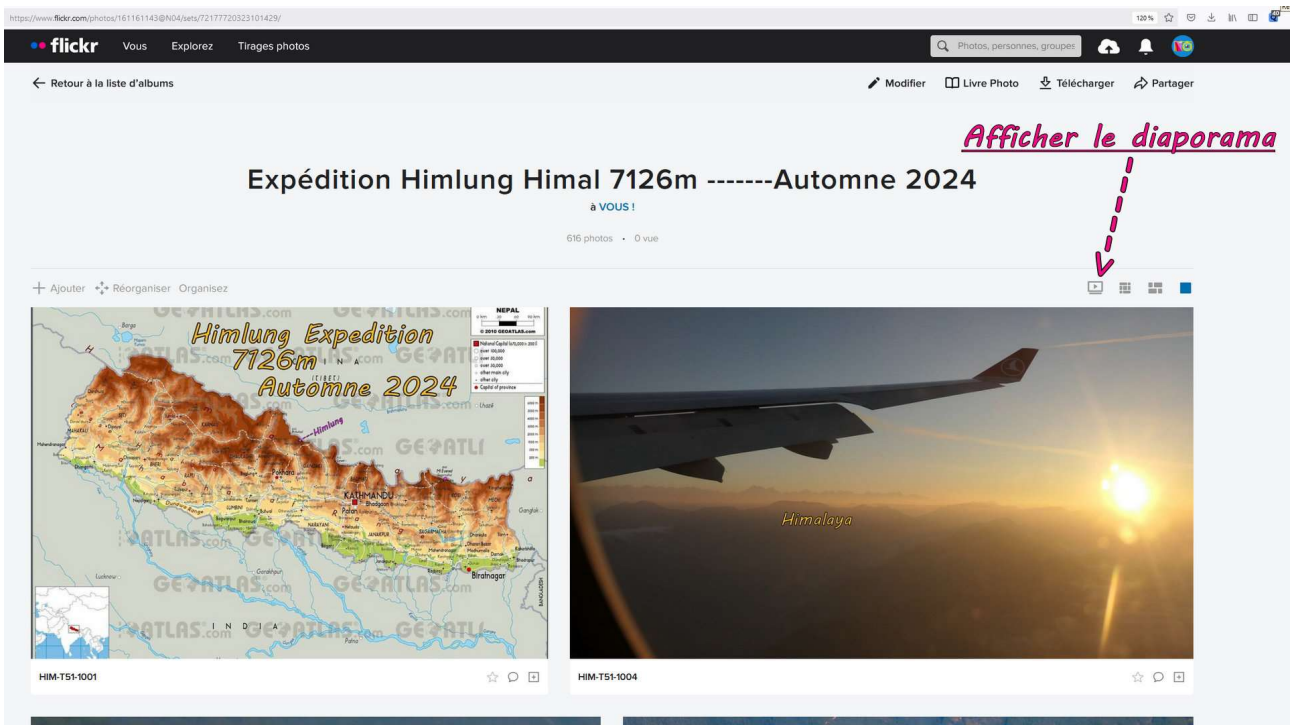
https://www.flickr.com/photos/161161143@N04/sets/72177720323101429/

120%

flickr Vous Explorez Tirages photos

Photos, personnes, groupes

← Retour à la liste d'albums

Modifier Livre Photo Télécharger Partager

Afficher le diaporama

Expédition Himlung Himal 7126m -------Automne 2024

à VOUS !

616 photos · 0 vue

+ Ajouter Réorganiser Organisez

Himlung Expedition 7126m Automne 2024

NEPAL

© 2010 GEOATLAS.com

Himlung

KATHMANDU

Biratnagar

INDIA

GEOATLAS.com

Himalaya

HIM-T51-1001

HIM-T51-1004